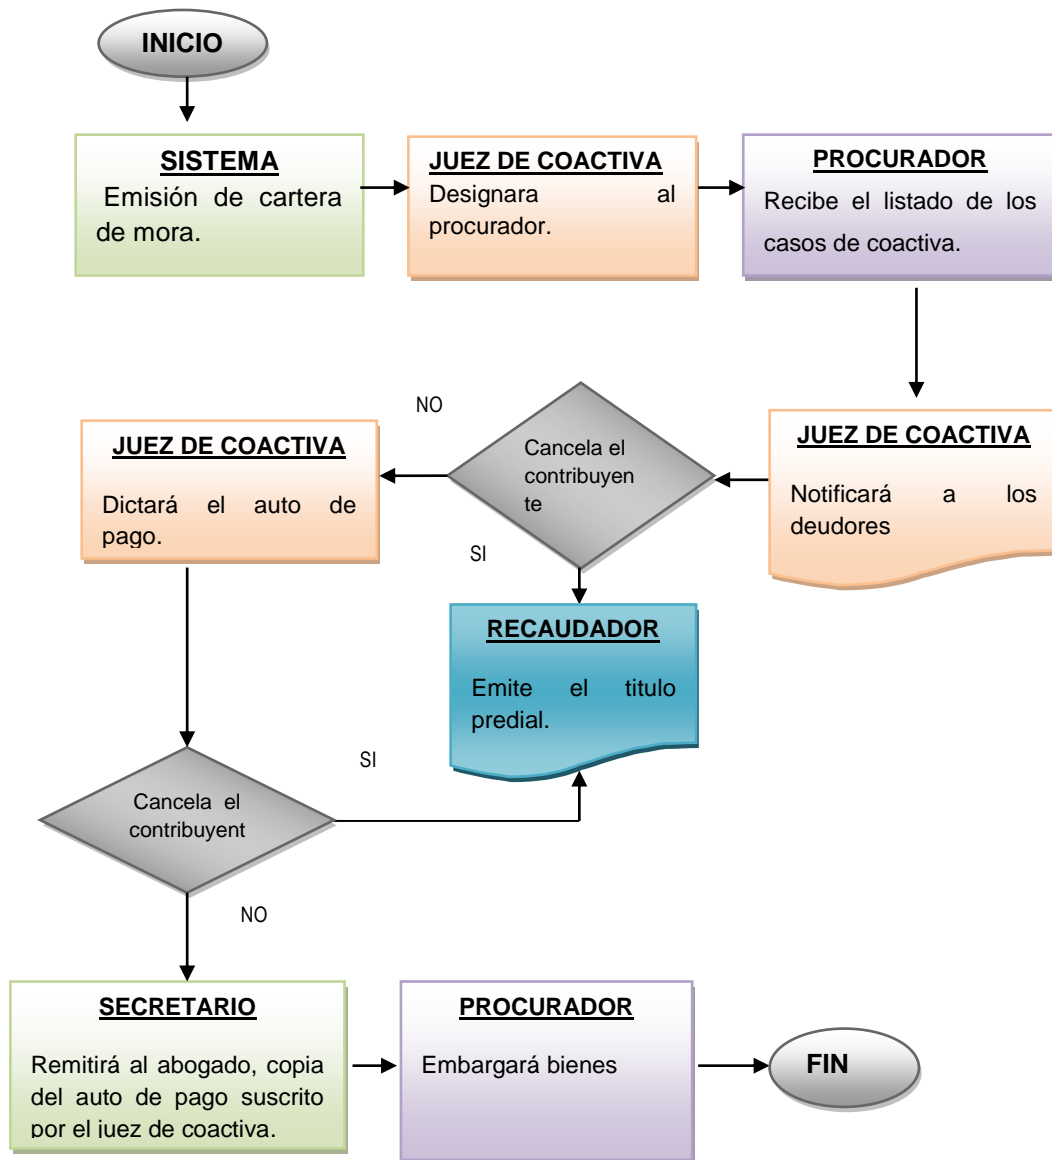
INICIO

SISTEMA
Emisión de cartera de mora.

JUEZ DE COACTIVA
Designara al procurador.

PROCURADOR
Recibe el listado de los casos de coactiva.

JUEZ DE COACTIVA
Notificará a los deudores

NO

Cancela el contribuyente

SI

JUEZ DE COACTIVA
Dictará el auto de pago.

RECAUDADOR
Emite el titulo predial.

SI

Cancela el contribuyent

NO

SECRETARIO
Remitirá al abogado, copia del auto de pago suscrito por el juez de coactiva.

PROCURADOR
Embargará bienes

FIN